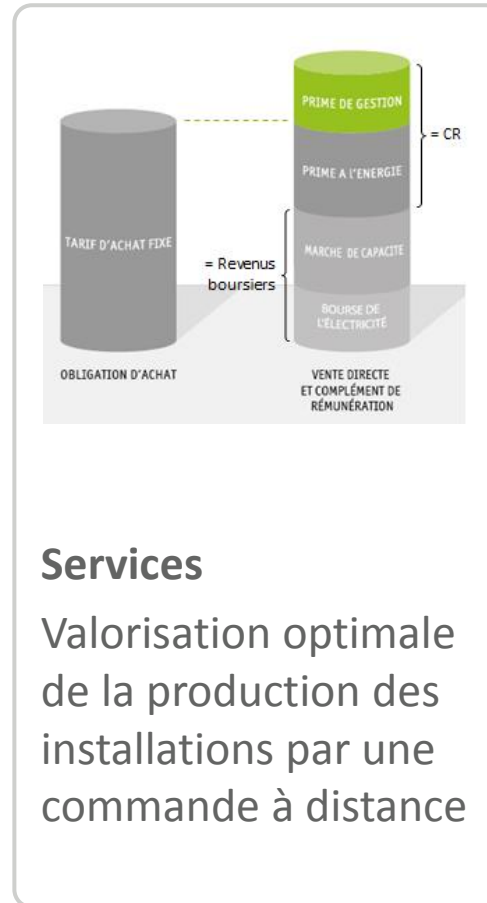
TARIF D'ACHAT FIXE

OBLIGATION D'ACHAT

PRIME DE GESTION

PRIME A L'ENERGIE

= CR

= Revenus boursiers

MARCHE DE CAPACITE

BOURSE DE L'ÉLECTRICITÉ

VENTE DIRECTE ET COMPLÉMENT DE RÉMUNÉRATION

Services

Valorisation optimale de la production des installations par une commande à distance